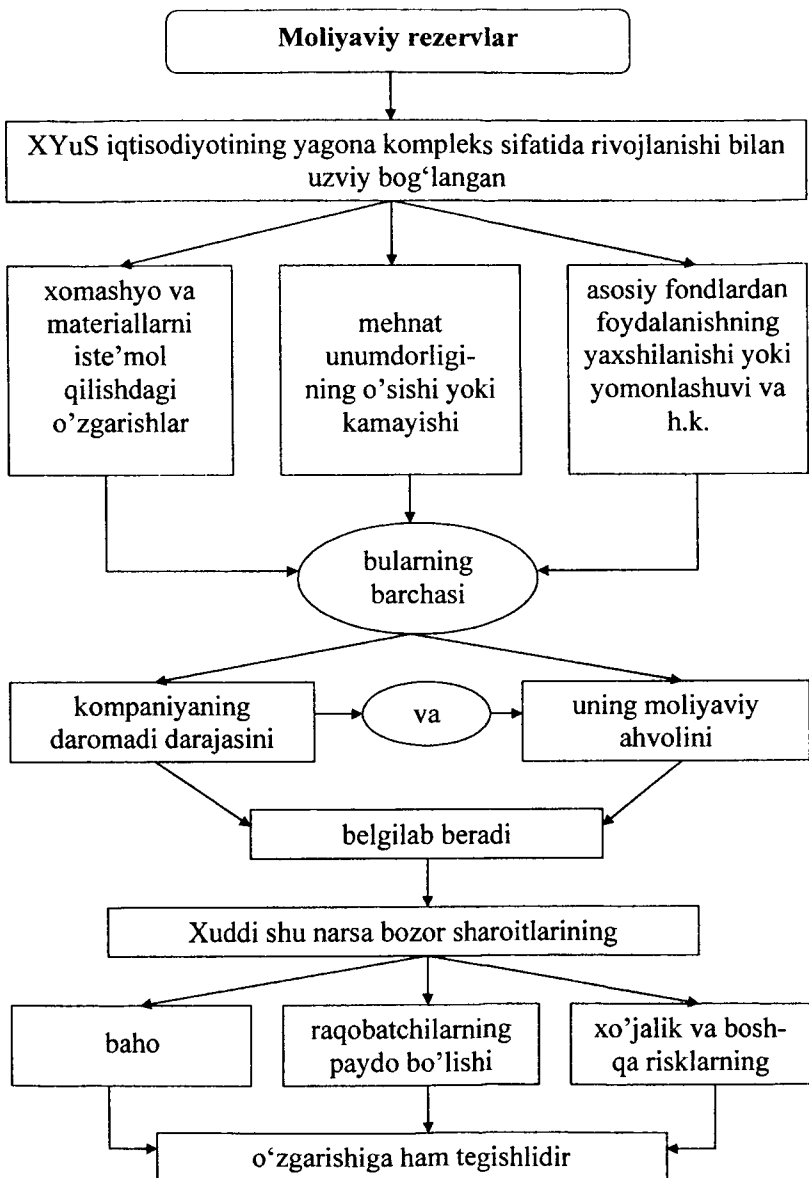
Moliyaviy rezervlar

XYuS iqtisodiyotining yagona kompleks sifatida rivojlanishi bilan uzviy bog‘langan

xomashyo va materiallarni iste’mol qilishdagi o’zgarishlar

mehnat unumdorligining o’sishi yoki kamayishi

asosiy fondlardan foydalanishning yaxshilanishi yoki yomonlashuvi va h.k.

bularning barchasi

kompaniyaning daromadi darajasini

va

uning moliyaviy ahvolini

belgilab beradi

Xuddi shu narsa bozor sharoitlarining

baho

raqobatchilarning paydo bo’lishi

xo’jalik va boshqa risklarning

o‘zgarishiga ham tegishlidir